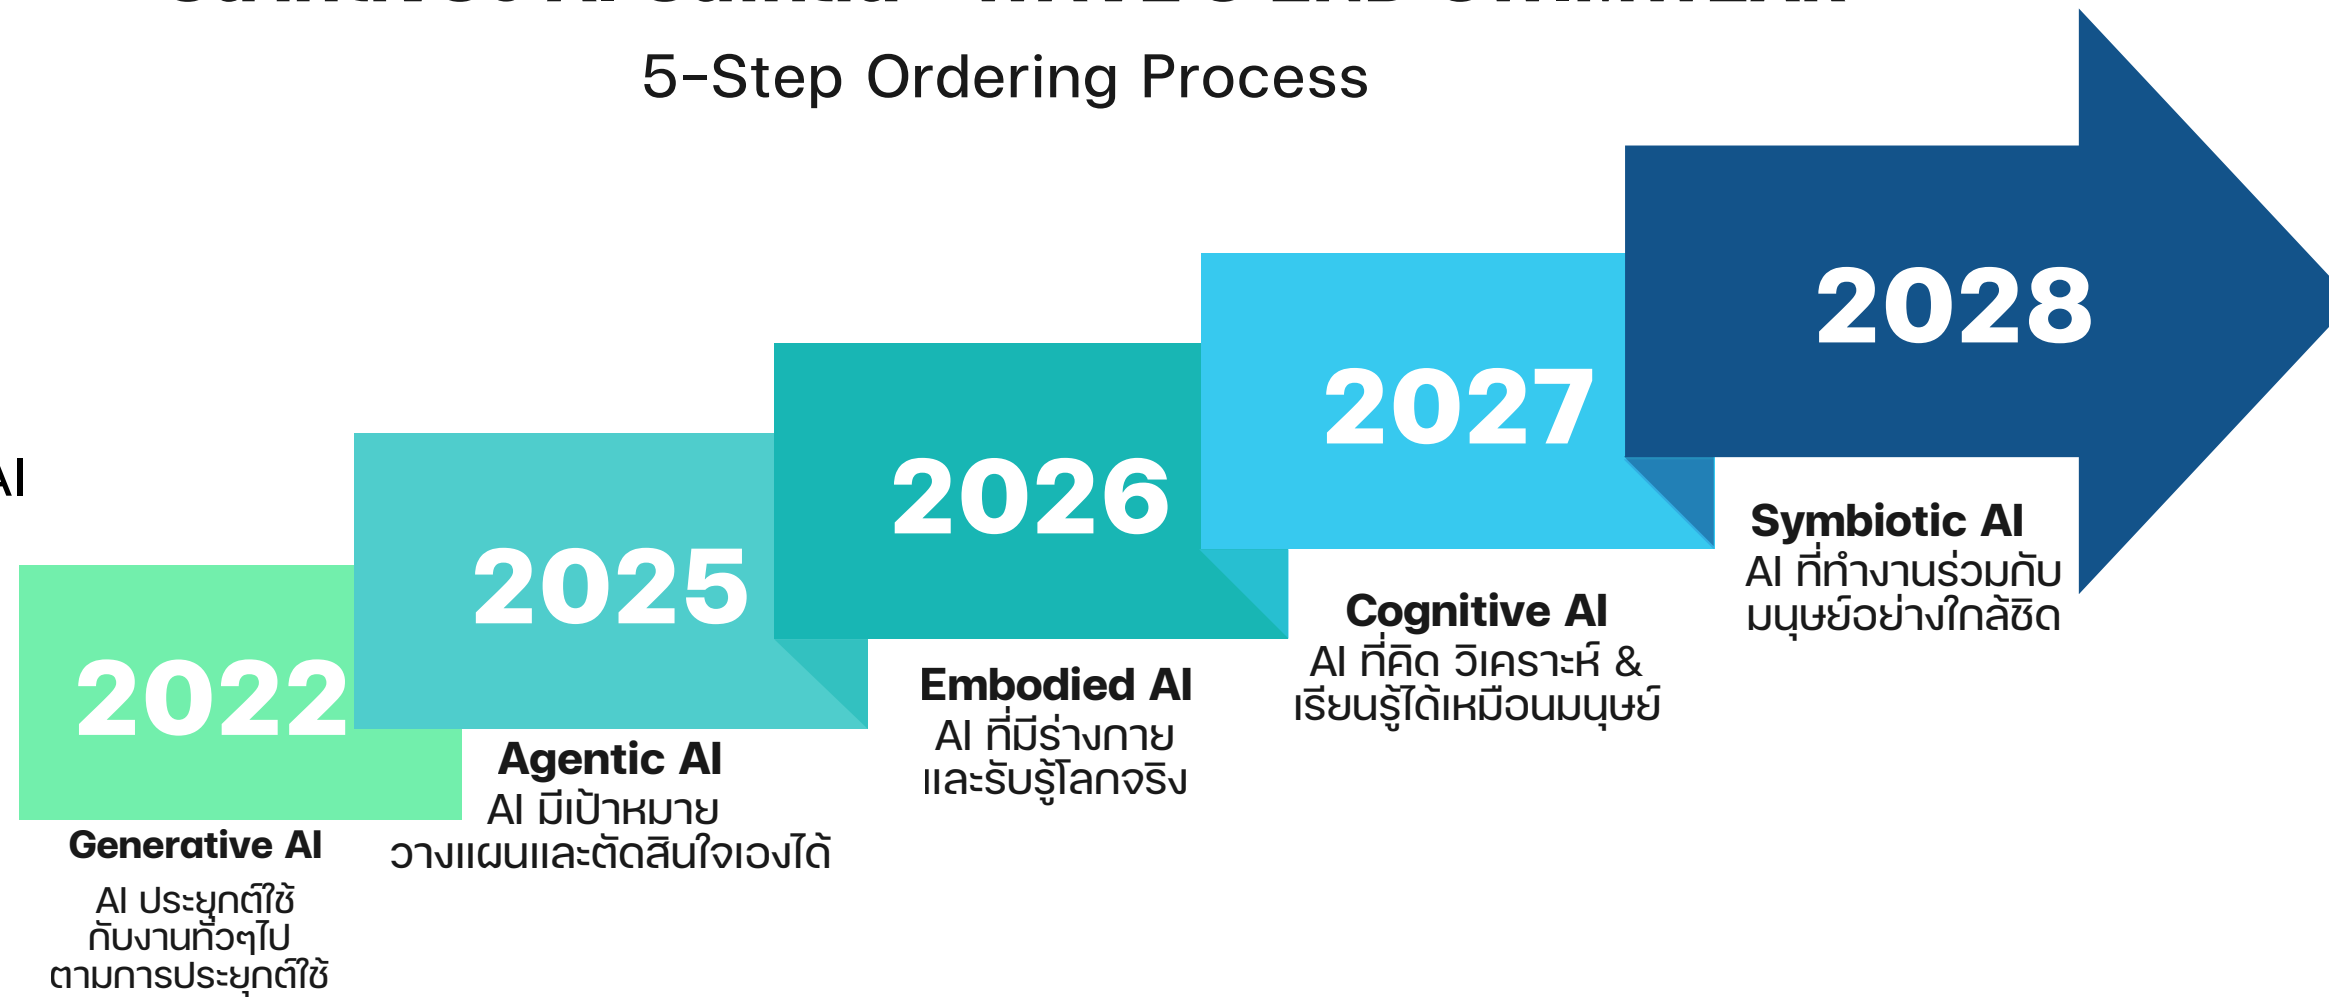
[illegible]

5-Step Ordering Process

AI

2022

Generative AI

AI ประยุกต์ใช้กับงานทั่วๆไป ตามการประยุกต์ใช้

2025

Agentic AI

AI มีเป้าหมาย วางแผนและตัดสินใจเองได้

2026

Embodied AI

AI ที่มีร่างกาย และรับรู้โลกจริง

2027

Cognitive AI

AI ที่คิด วิเคราะห์ & เรียนรู้ได้เหมือนมนุษย์

2028

Symbiotic AI

AI ที่ทำงานร่วมกับ มนุษย์อย่างใกล้ชิด